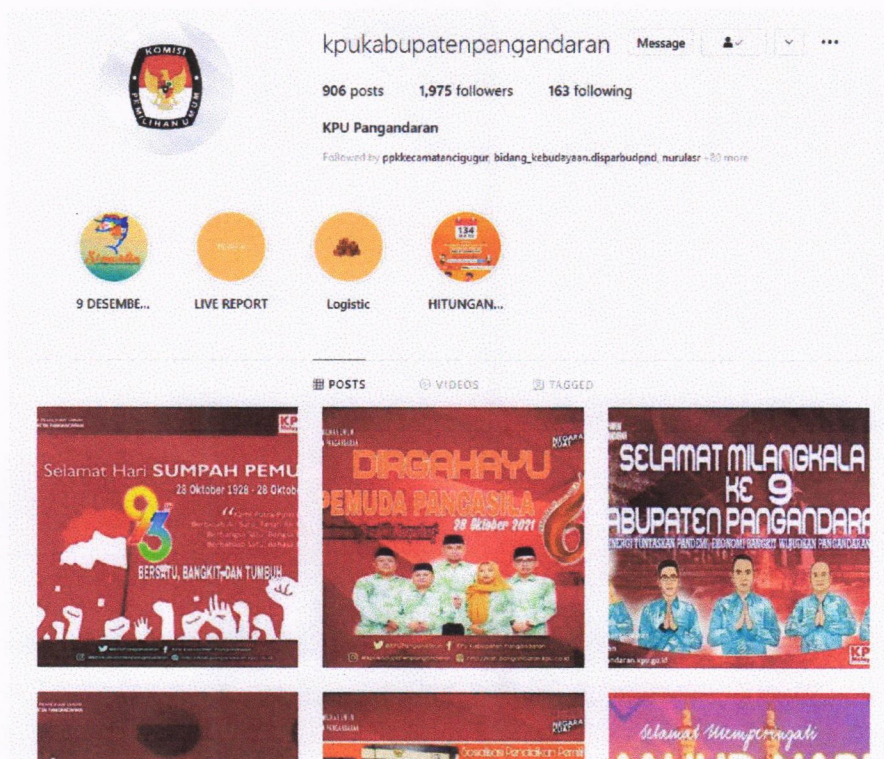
KOMISI PEMILIHAN UMUM

kpukabupatenpangandaran Message

906 posts 1,975 followers 163 following

KPU Pangandaran

Followed by ppkkecamatancigugur, bidang_kebudayaan.disparbudpnd, nurulasr +20 more

9 DESEMBE... LIVE REPORT Logistic HITUNGAN...

POSTS VIDEOS TAGGED

Selamat Hari SUMPAH PEMU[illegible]
28 Oktober 1928 - 28 Oktob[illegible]
93
BERSATU, BANGKIT, DAN TUMBUH

DIRGAHAYU
PEMUDA PANCASILA
28 Oktober 2021

SELAMAT MILANGKALA
KE 9
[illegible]ABUPATEN PANGANDAR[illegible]

Sosialisasi Pendidikan Pemil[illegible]

Selamat Memperingati